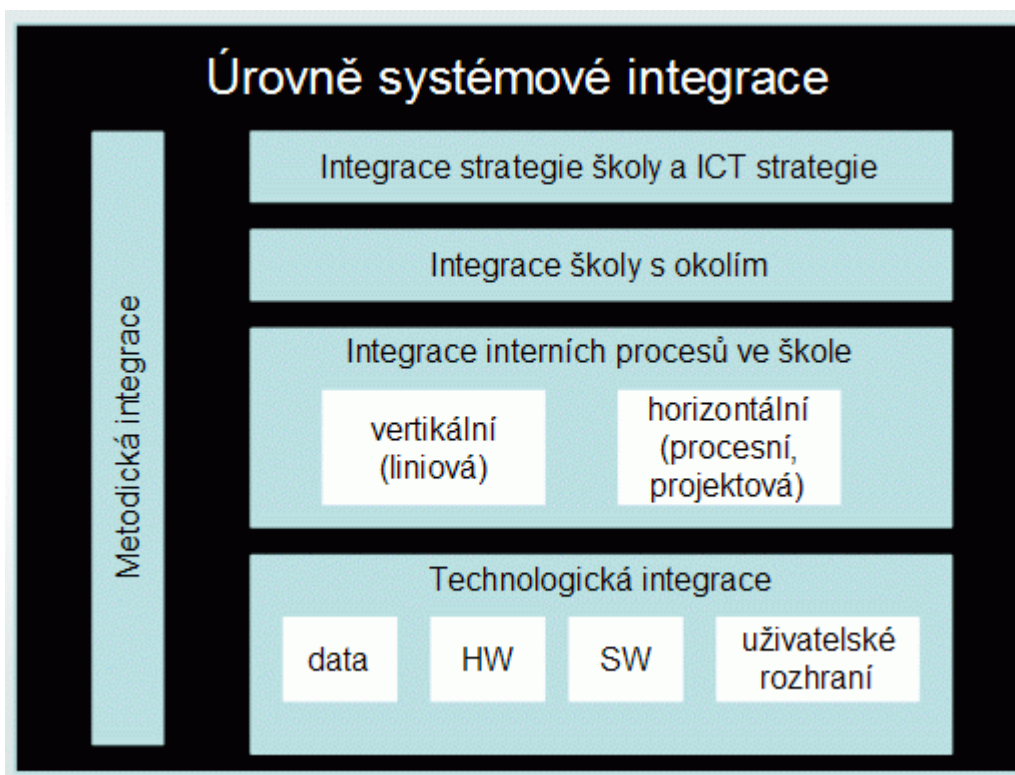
Úrovně systémové integrace

Metodická integrace

Integrace strategie školy a ICT strategie

Integrace školy s okolím

Integrace interních procesů ve škole

vertikální (liniová)

horizontální (procesní, projektová)

Technologická integrace

data

HW

SW

uživatelské rozhraní